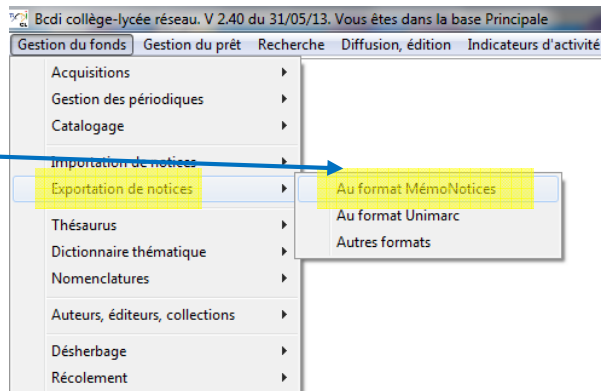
Bcdi collège-lycée réseau. V 2.40 du 31/05/13. Vous êtes dans la base Principale

Gestion du fonds | Gestion du prêt | Recherche | Diffusion, édition | Indicateurs d'activité

Acquisitions
Gestion des périodiques
Catalogage
Importation de notices
Exportation de notices
Thésaurus
Dictionnaire thématique
Nomenclatures
Auteurs, éditeurs, collections
Désherbage
Récolement

Au format MémoNotices
Au format Unimarc
Autres formats